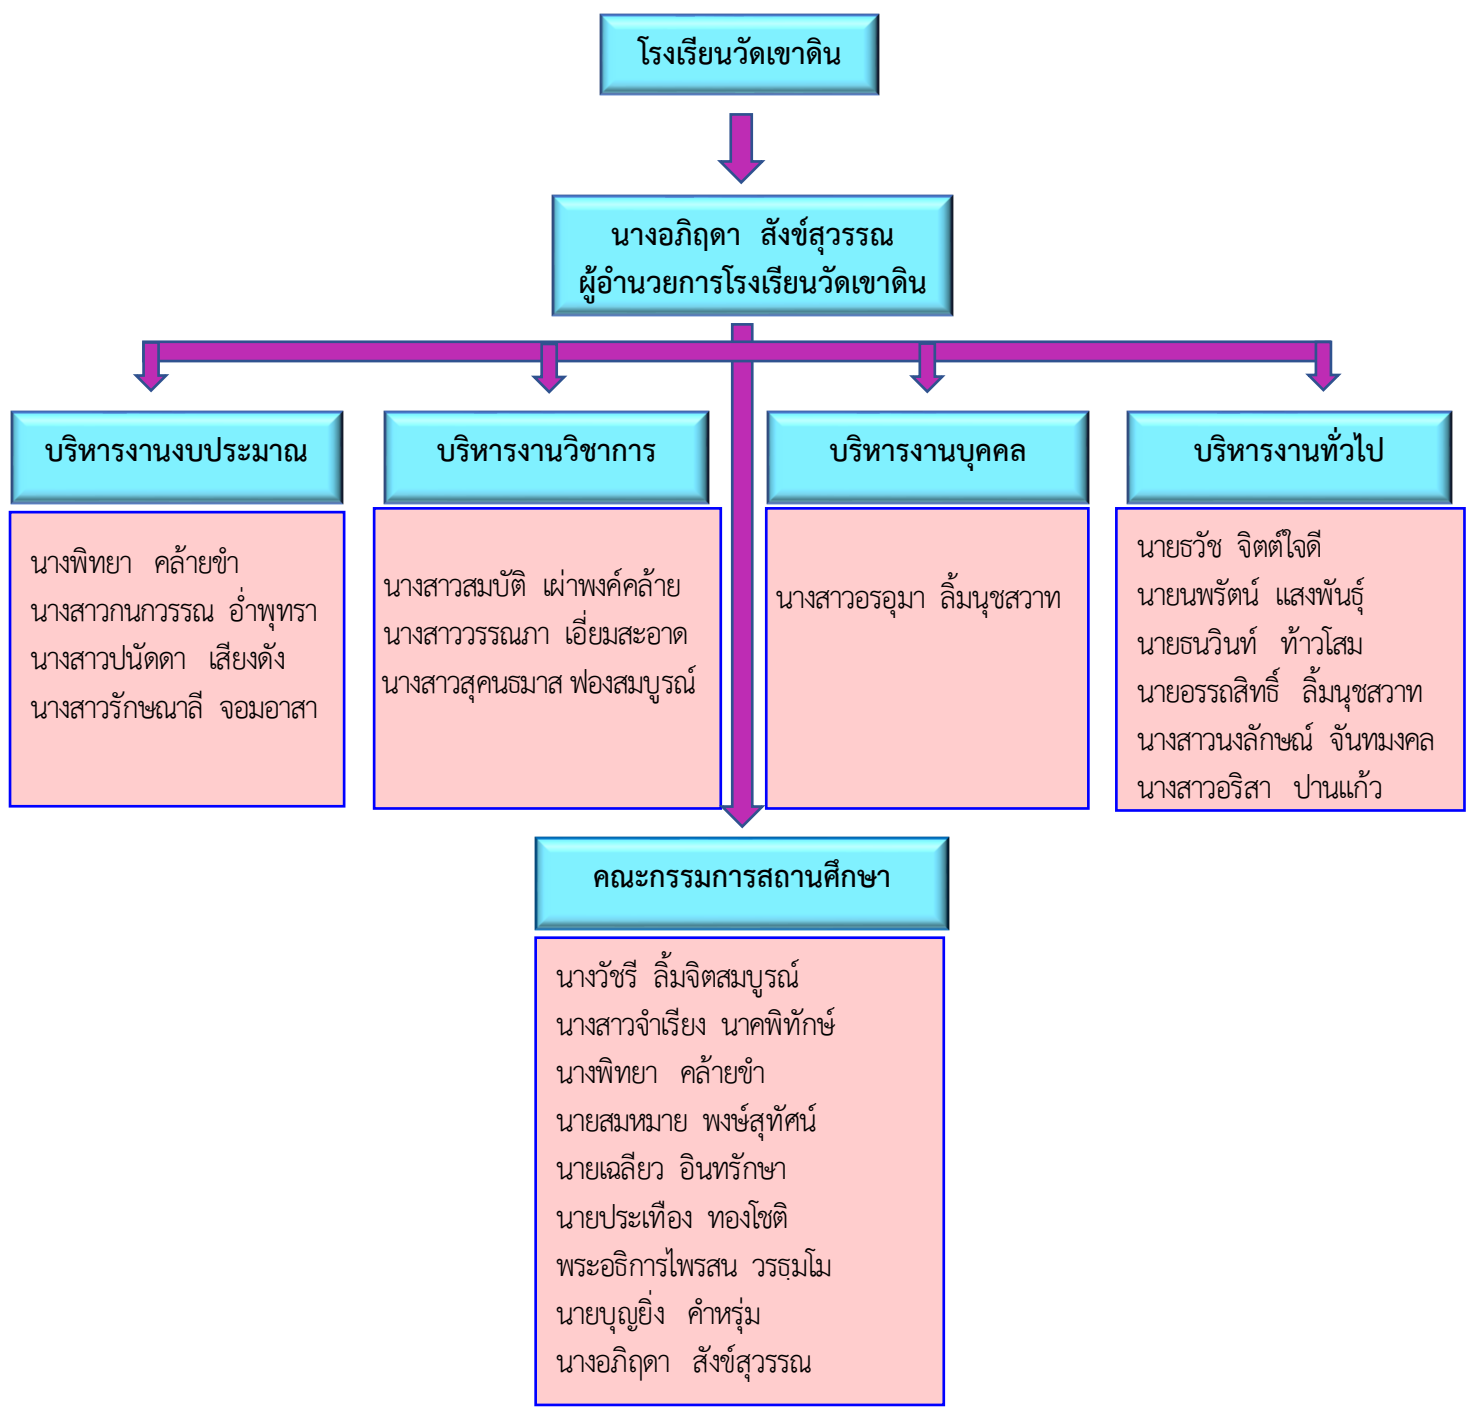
โรงเรียนวัดเขาดิน

นางอภิฤดา สังข์สุวรรณ
ผู้อำนวยการโรงเรียนวัดเขาดิน

บริหารงานงบประมาณ

นางพิทยา คล้ายขำ
นางสาวกนกวรรณ อ่ำพุทรา
นางสาวปนัดดา เสียงดัง
นางสาวรักษณาลี จอมอาสา

บริหารงานวิชาการ

นางสาวสมบัติ เผ่าพงศ์คล้าย
นางสาววรรณภา เอี่ยมสะอาด
นางสาวสุคนธมาส ฟองสมบูรณ์

บริหารงานบุคคล

นางสาวอรอุมา ลิ้มนุชสวาท

บริหารงานทั่วไป

นายธวัช จิตต์ใจดี
นายนพรัตน์ แสงพันธุ์
นายธนวินท์ ท้าวโสม
นายอรรถสิทธิ์ ลิ้มนุชสวาท
นางสาวนงลักษณ์ จันทมงคล
นางสาวอริสา ปานแก้ว

คณะกรรมการสถานศึกษา

นางวัชรี ลิ้มจิตสมบูรณ์
นางสาวจำเรียง นาคพิทักษ์
นางพิทยา คล้ายขำ
นายสมหมาย พงษ์สุทัศน์
นายเฉลียว อินทรักษา
นายประเทือง ทองโชติ
พระอธิการไพรสน วรธมฺโม
นายบุญยิ่ง คำหรุ่ม
นางอภิฤดา สังข์สุวรรณ